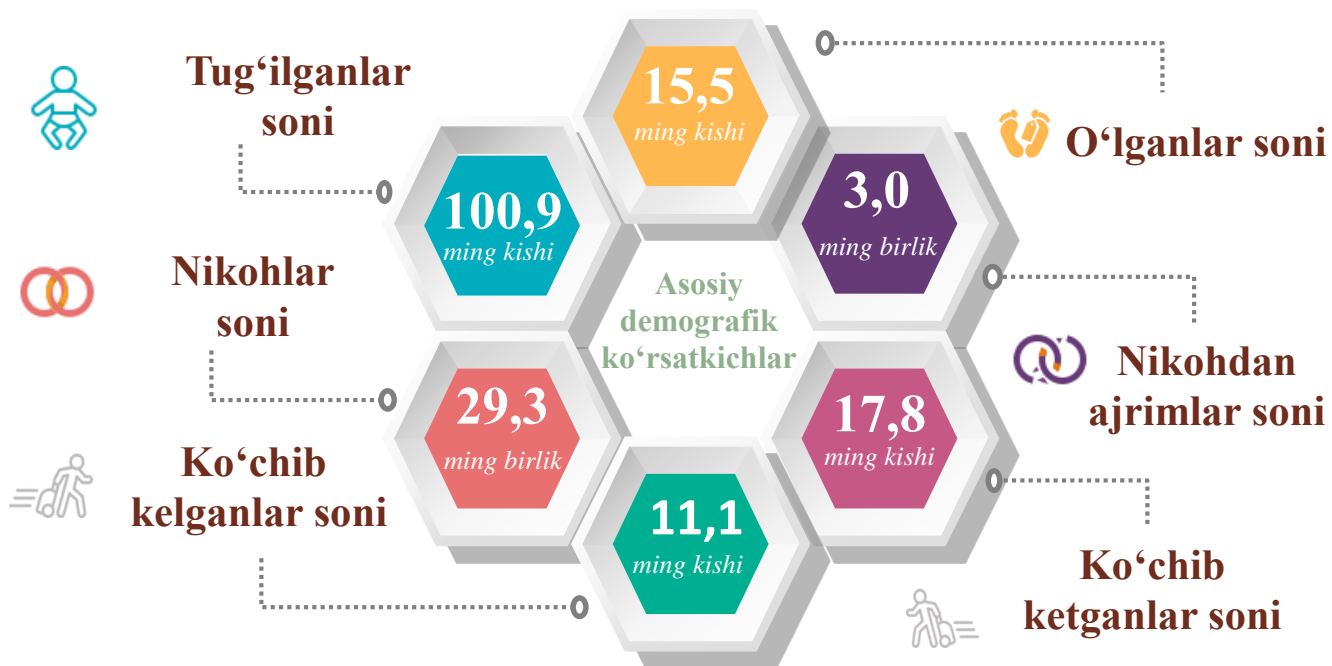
Tug‘ilganlar soni

15,5
ming kishi

O‘lganlar soni

100,9
ming kishi

3,0
ming birlik

Nikohlar soni

Asosiy demografik ko‘rsatkichlar

Nikohdan ajrimlar soni

29,3
ming birlik

17,8
ming kishi

Ko‘chib kelganlar soni

11,1
ming kishi

Ko‘chib ketganlar soni